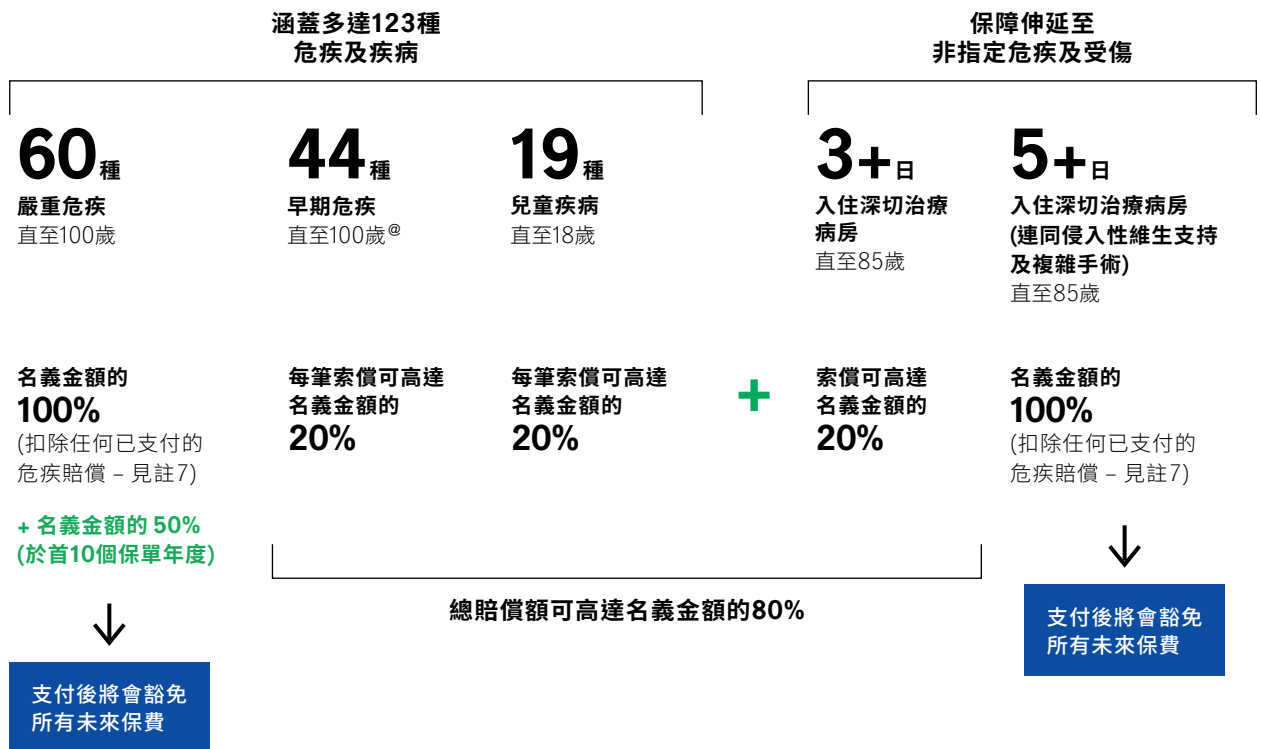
涵蓋多達123種
危疾及疾病

保障伸延至
非指定危疾及受傷

60種
嚴重危疾
直至100歲

44種
早期危疾
直至100歲@

19種
兒童疾病
直至18歲

3+日
入住深切治療病房
直至85歲

5+日
入住深切治療病房
(連同侵入性維生支持及複雜手術)
直至85歲

名義金額的
100%
(扣除任何已支付的危疾賠償 – 見註7)

+ 名義金額的 50%
(於首10個保單年度)

支付後將會豁免所有未來保費

每筆索償可高達名義金額的
20%

每筆索償可高達名義金額的
20%

總賠償額可高達名義金額的80%

+

索償可高達名義金額的
20%

名義金額的
100%
(扣除任何已支付的危疾賠償 – 見註7)

支付後將會豁免所有未來保費